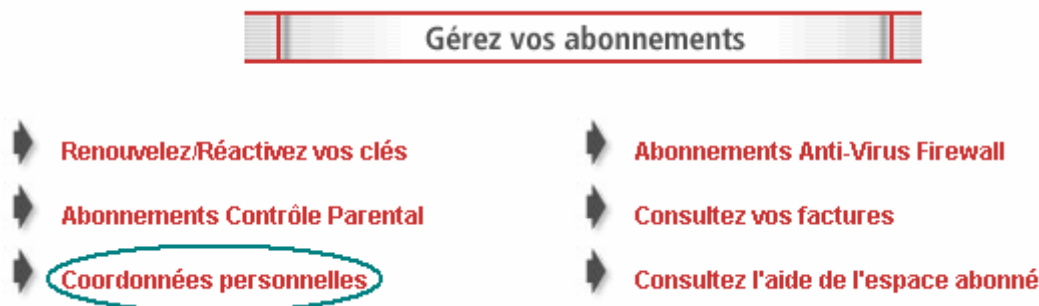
Gérez vos abonnements

Renouvelez/Réactivez vos clés

Abonnements Contrôle Parental

Coordonnées personnelles

Abonnements Anti-Virus Firewall

Consultez vos factures

Consultez l'aide de l'espace abonné